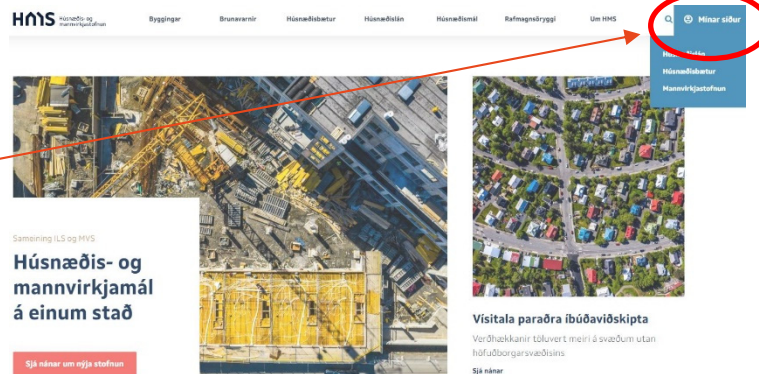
HMS Húsnæðis- og mannvirkjastofnun

Byggingar
Brunavarnir
Húsnæðisbætur
Húsnæðislán
Húsnæðismál
Rafmagnsöryggi
Um HMS

Minar síður
Húsnæðislán
Húsnæðisbætur
Mannvirkjastofnun

Sameining ILS og MVS
Húsnæðis- og mannvirkjamál á einum stað

Sjá nánar um nýja stofnun

Vísitala paraðra íbúðaviðskipta
Verðhækkanir töluvert meiri á svæðum utan höfuðborgarsvæðisins
Sjá nánar